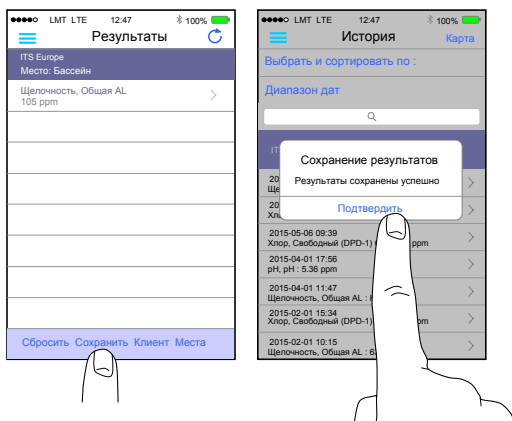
●●●●○ LMT LTE 12:47 100%

Результаты

ITS Europe
Место: Бассейн

Щелочность, Общая AL
105 ppm

Сбросить Сохранить Клиент Места

●●●●○ LMT LTE 12:47 100%

История Карта

Выбрать и сортировать по :

Диапазон дат

ITS

20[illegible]
Хло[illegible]

20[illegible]
Щел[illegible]

Сохранение результатов

Результаты сохранены успешно

Подтвердить

2015-05-06 09:39
Хлор, Свободный (DPD-1) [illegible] ppm

2015-04-01 17:56
pH, pH : 5.36 ppm

2015-04-01 11:47
Щелочность, Общая AL : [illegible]

2015-02-01 15:34
Хлор, Свободный (DPD-1) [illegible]pm

2015-02-01 10:15
Щелочность, Общая AL : 6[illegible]